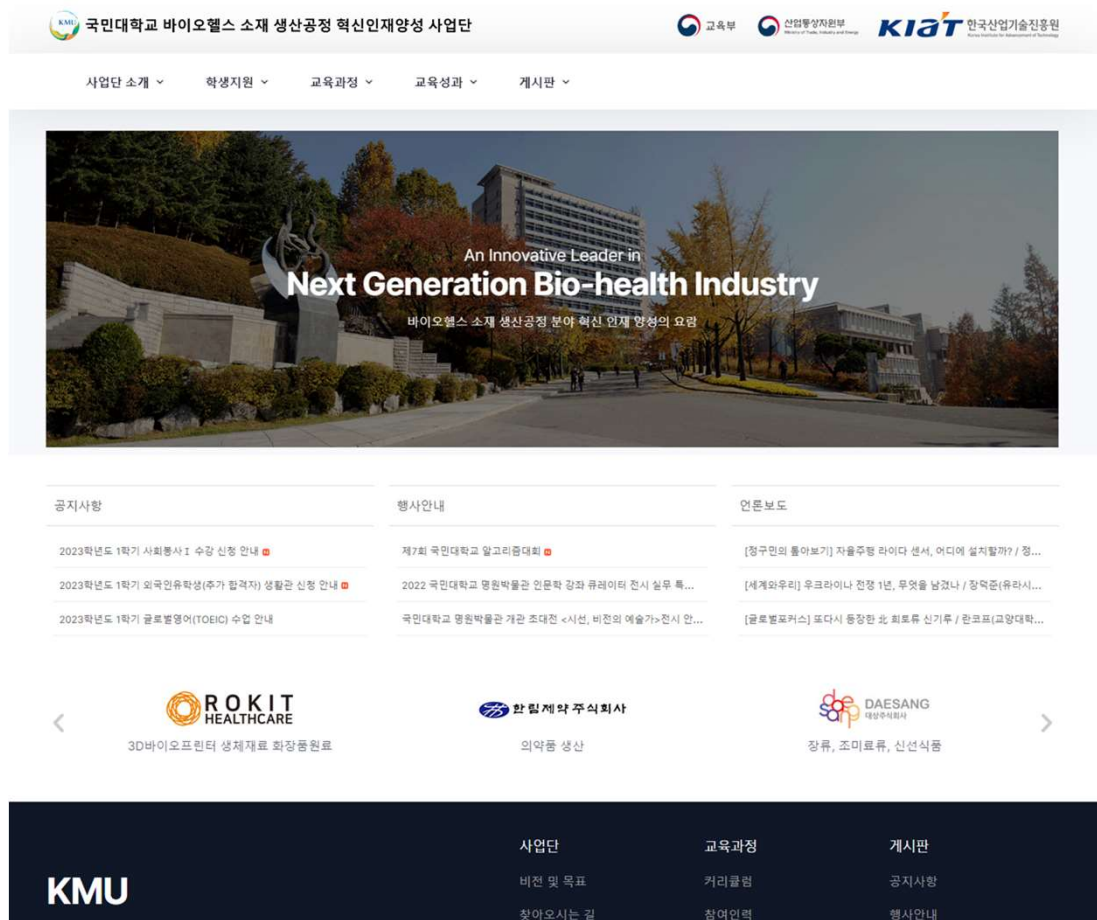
KMU 국민대학교 바이오헬스 소재 생산공정 혁신인재양성 사업단

교육부 산업통상자원부 Ministry of Trade, Industry and Energy KIAT 한국산업기술진흥원 Korea Institute for Advancement of Technology

사업단 소개 학생지원 교육과정 교육성과 게시판

An Innovative Leader in
Next Generation Bio-health Industry
바이오헬스 소재 생산공정 분야 혁신 인재 양성의 요람

공지사항
2023학년도 1학기 사회봉사 I 수강 신청 안내 N
2023학년도 1학기 외국인유학생(추가 합격자) 생활관 신청 안내 N
2023학년도 1학기 글로벌영어(TOEIC) 수업 안내

행사안내
제7회 국민대학교 알고리즘대회 N
2022 국민대학교 명원박물관 인문학 강좌 큐레이터 전시 실무 특...
국민대학교 명원박물관 개관 초대전 <시선, 비전의 예술가>전시 안...

언론보도
[정구민의 톺아보기] 자율주행 라이다 센서, 어디에 설치할까? / 정...
[세계와우리] 우크라이나 전쟁 1년, 무엇을 남겼나 / 장덕준(유라시...
[글로벌포커스] 또다시 등장한 北 회토류 신기루 / 란코프(교양대학...

ROKIT HEALTHCARE
3D바이오프린터 생체재료 화장품원료

한림제약주식회사
의약품 생산

DAESANG 대상주식회사
장류, 조미료류, 신선식품

KMU

사업단
비전 및 목표
찾아오시는 길

교육과정
커리큘럼
참여인력

게시판
공지사항
행사안내